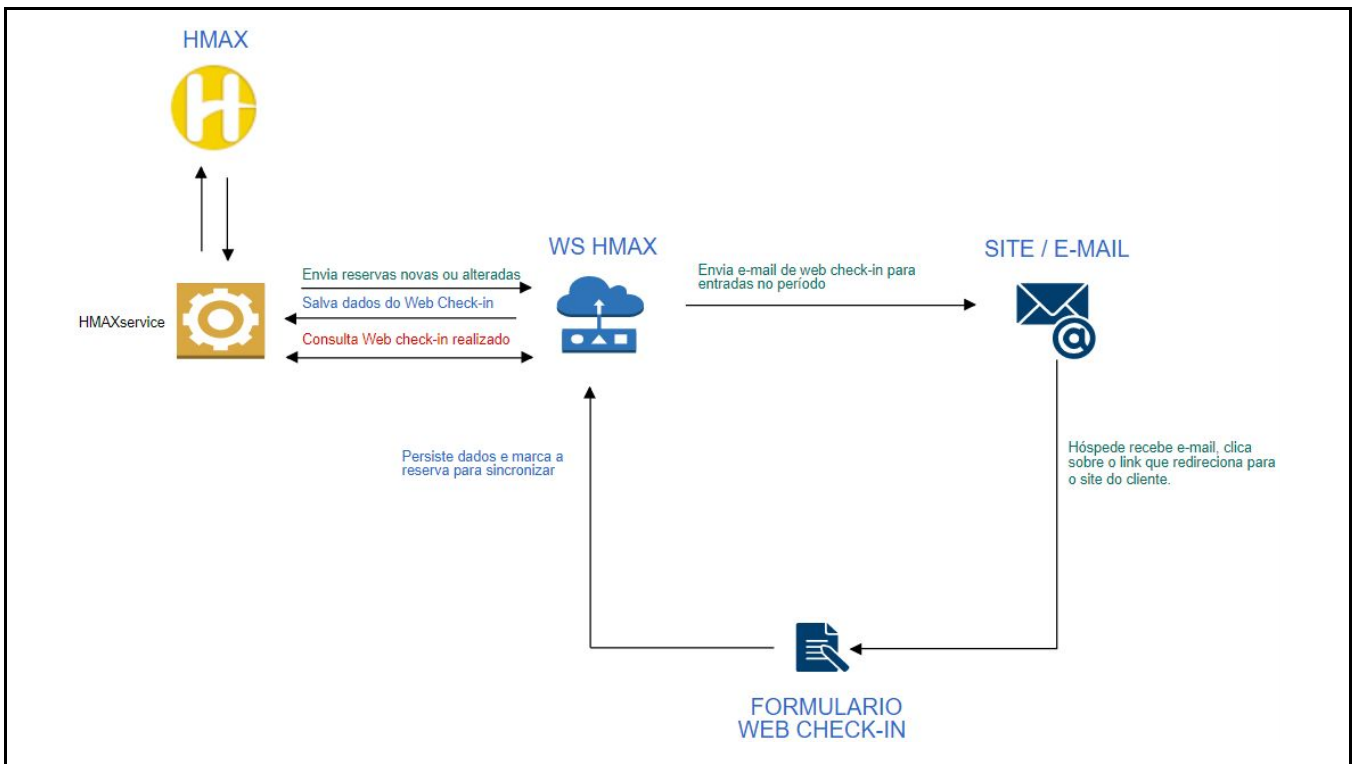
HMAX

HMAXservice

Envia reservas novas ou alteradas

Salva dados do Web Check-in

Consulta Web check-in realizado

WS HMAX

Envia e-mail de web check-in para entradas no período

SITE / E-MAIL

Persiste dados e marca a reserva para sincronizar

Hóspede recebe e-mail, clica sobre o link que redireciona para o site do cliente.

FORMULARIO WEB CHECK-IN